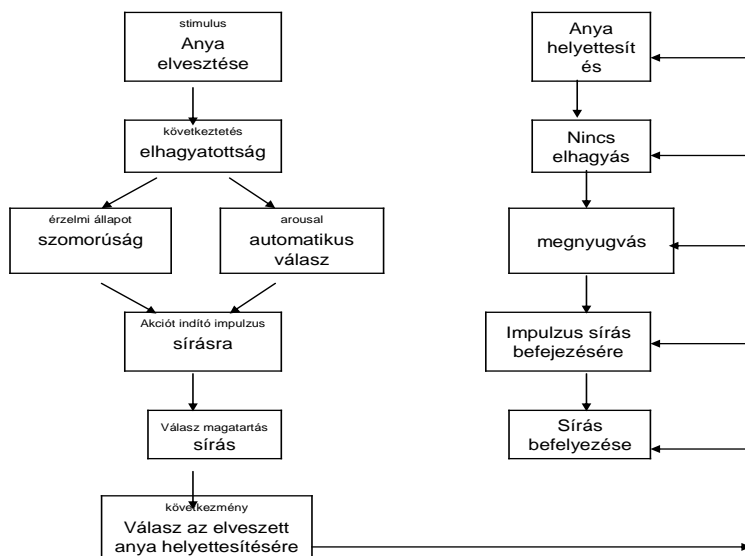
stimulus
Anya elvesztése

következtetés
elhagyatottság

érzelmi állapot
szomorúság

arousal
automatikus válasz

Akciót indító impulzus
sírásra

Válasz magatartás
sírás

következmény
Válasz az elveszett anya helyettesítésére

Anya helyettesít és

Nincs elhagyás

megnyugvás

Impulzus sírás befejezésére

Sírás befelyezése